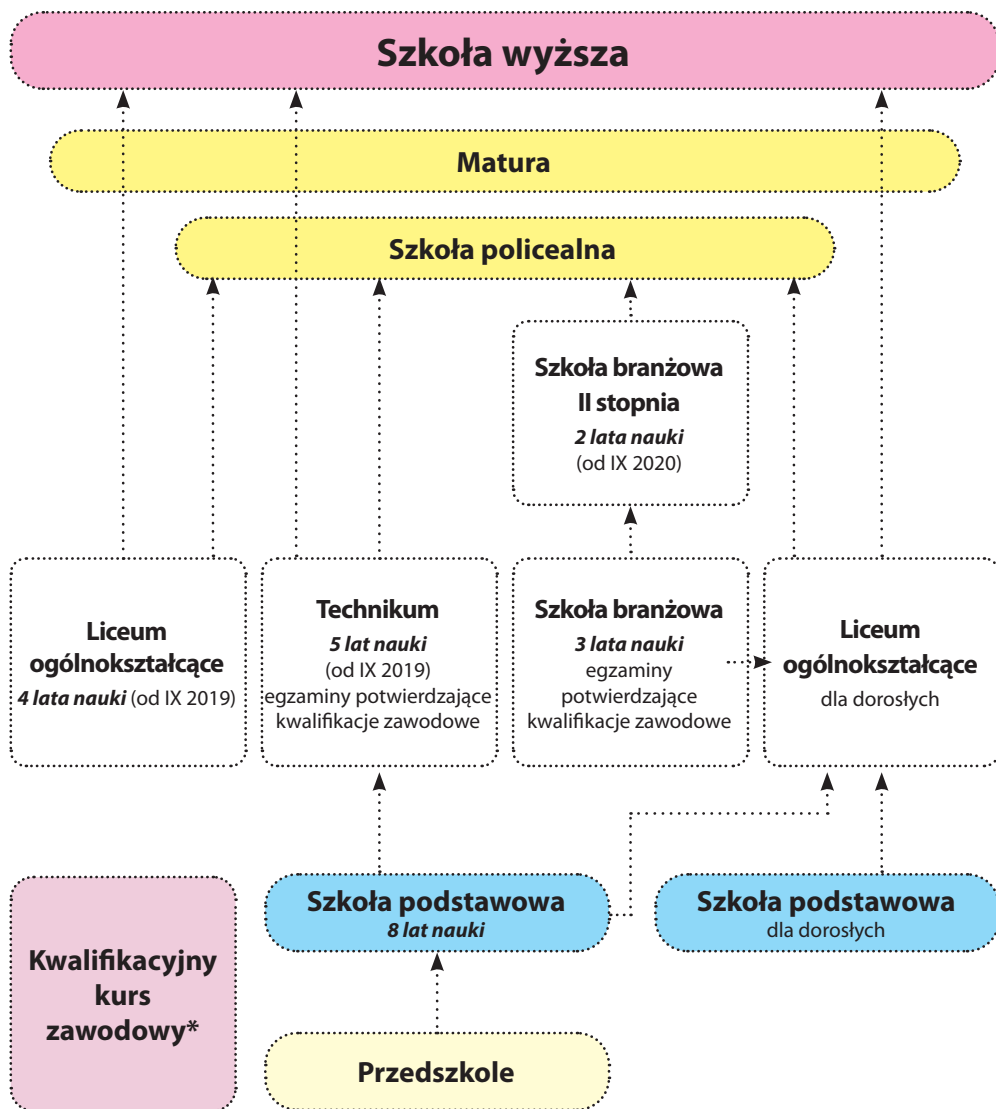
Szkoła wyższa

Matura

Szkoła policealna

Szkoła branżowa II stopnia
2 lata nauki
(od IX 2020)

Liceum ogólnokształcące
4 lata nauki (od IX 2019)

Technikum
5 lat nauki
(od IX 2019)
egzaminy potwierdzające kwalifikacje zawodowe

Szkoła branżowa
3 lata nauki
egzaminy potwierdzające kwalifikacje zawodowe

Liceum ogólnokształcące
dla dorosłych

Kwalifikacyjny kurs zawodowy*

Szkoła podstawowa
8 lat nauki

Szkoła podstawowa
dla dorosłych

Przedszkole